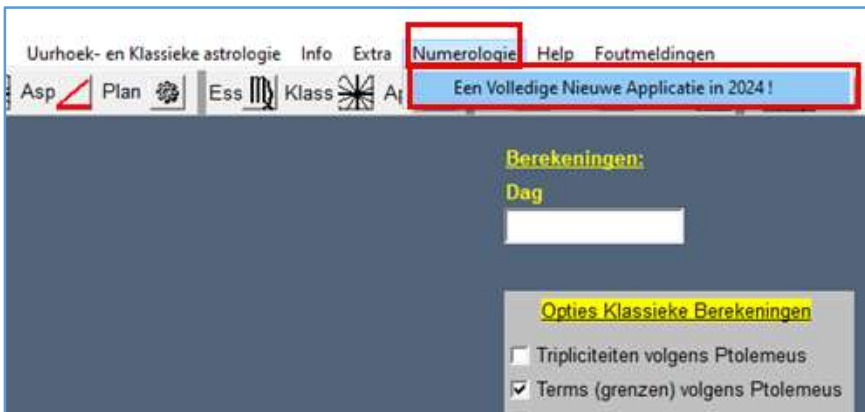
Uurhoek- en Klassieke astrologie Info Extra Numerologie Help Foutmeldingen

Asp Plan Ess Klass A

Een Volledige Nieuwe Applicatie in 2024 !

Berekeningen:

Dag

Opties Klassieke Berekeningen

Tripliciteiten volgens Ptolemeus

Terms (grenzen) volgens Ptolemeus